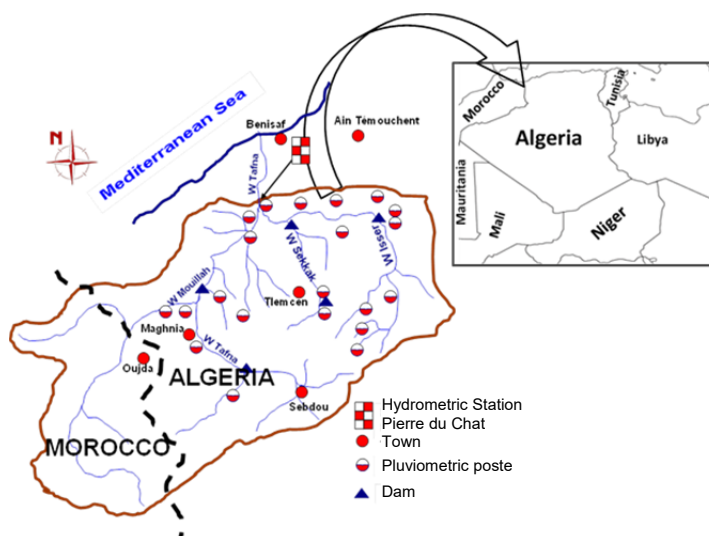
N
Mediterranean Sea
Benisaf
Ain Temouchent
W Tafna
W Sekkak
W Isser
W Mouillah
Tlemcen
Maghnia
W Tafna
Oujda
ALGERIA
Sebdou
MOROCCO
Morocco
Tunisia
Algeria
Libya
Mauritania
Mali
Niger
Hydrometric Station
Pierre du Chat
Town
Pluviometric poste
Dam